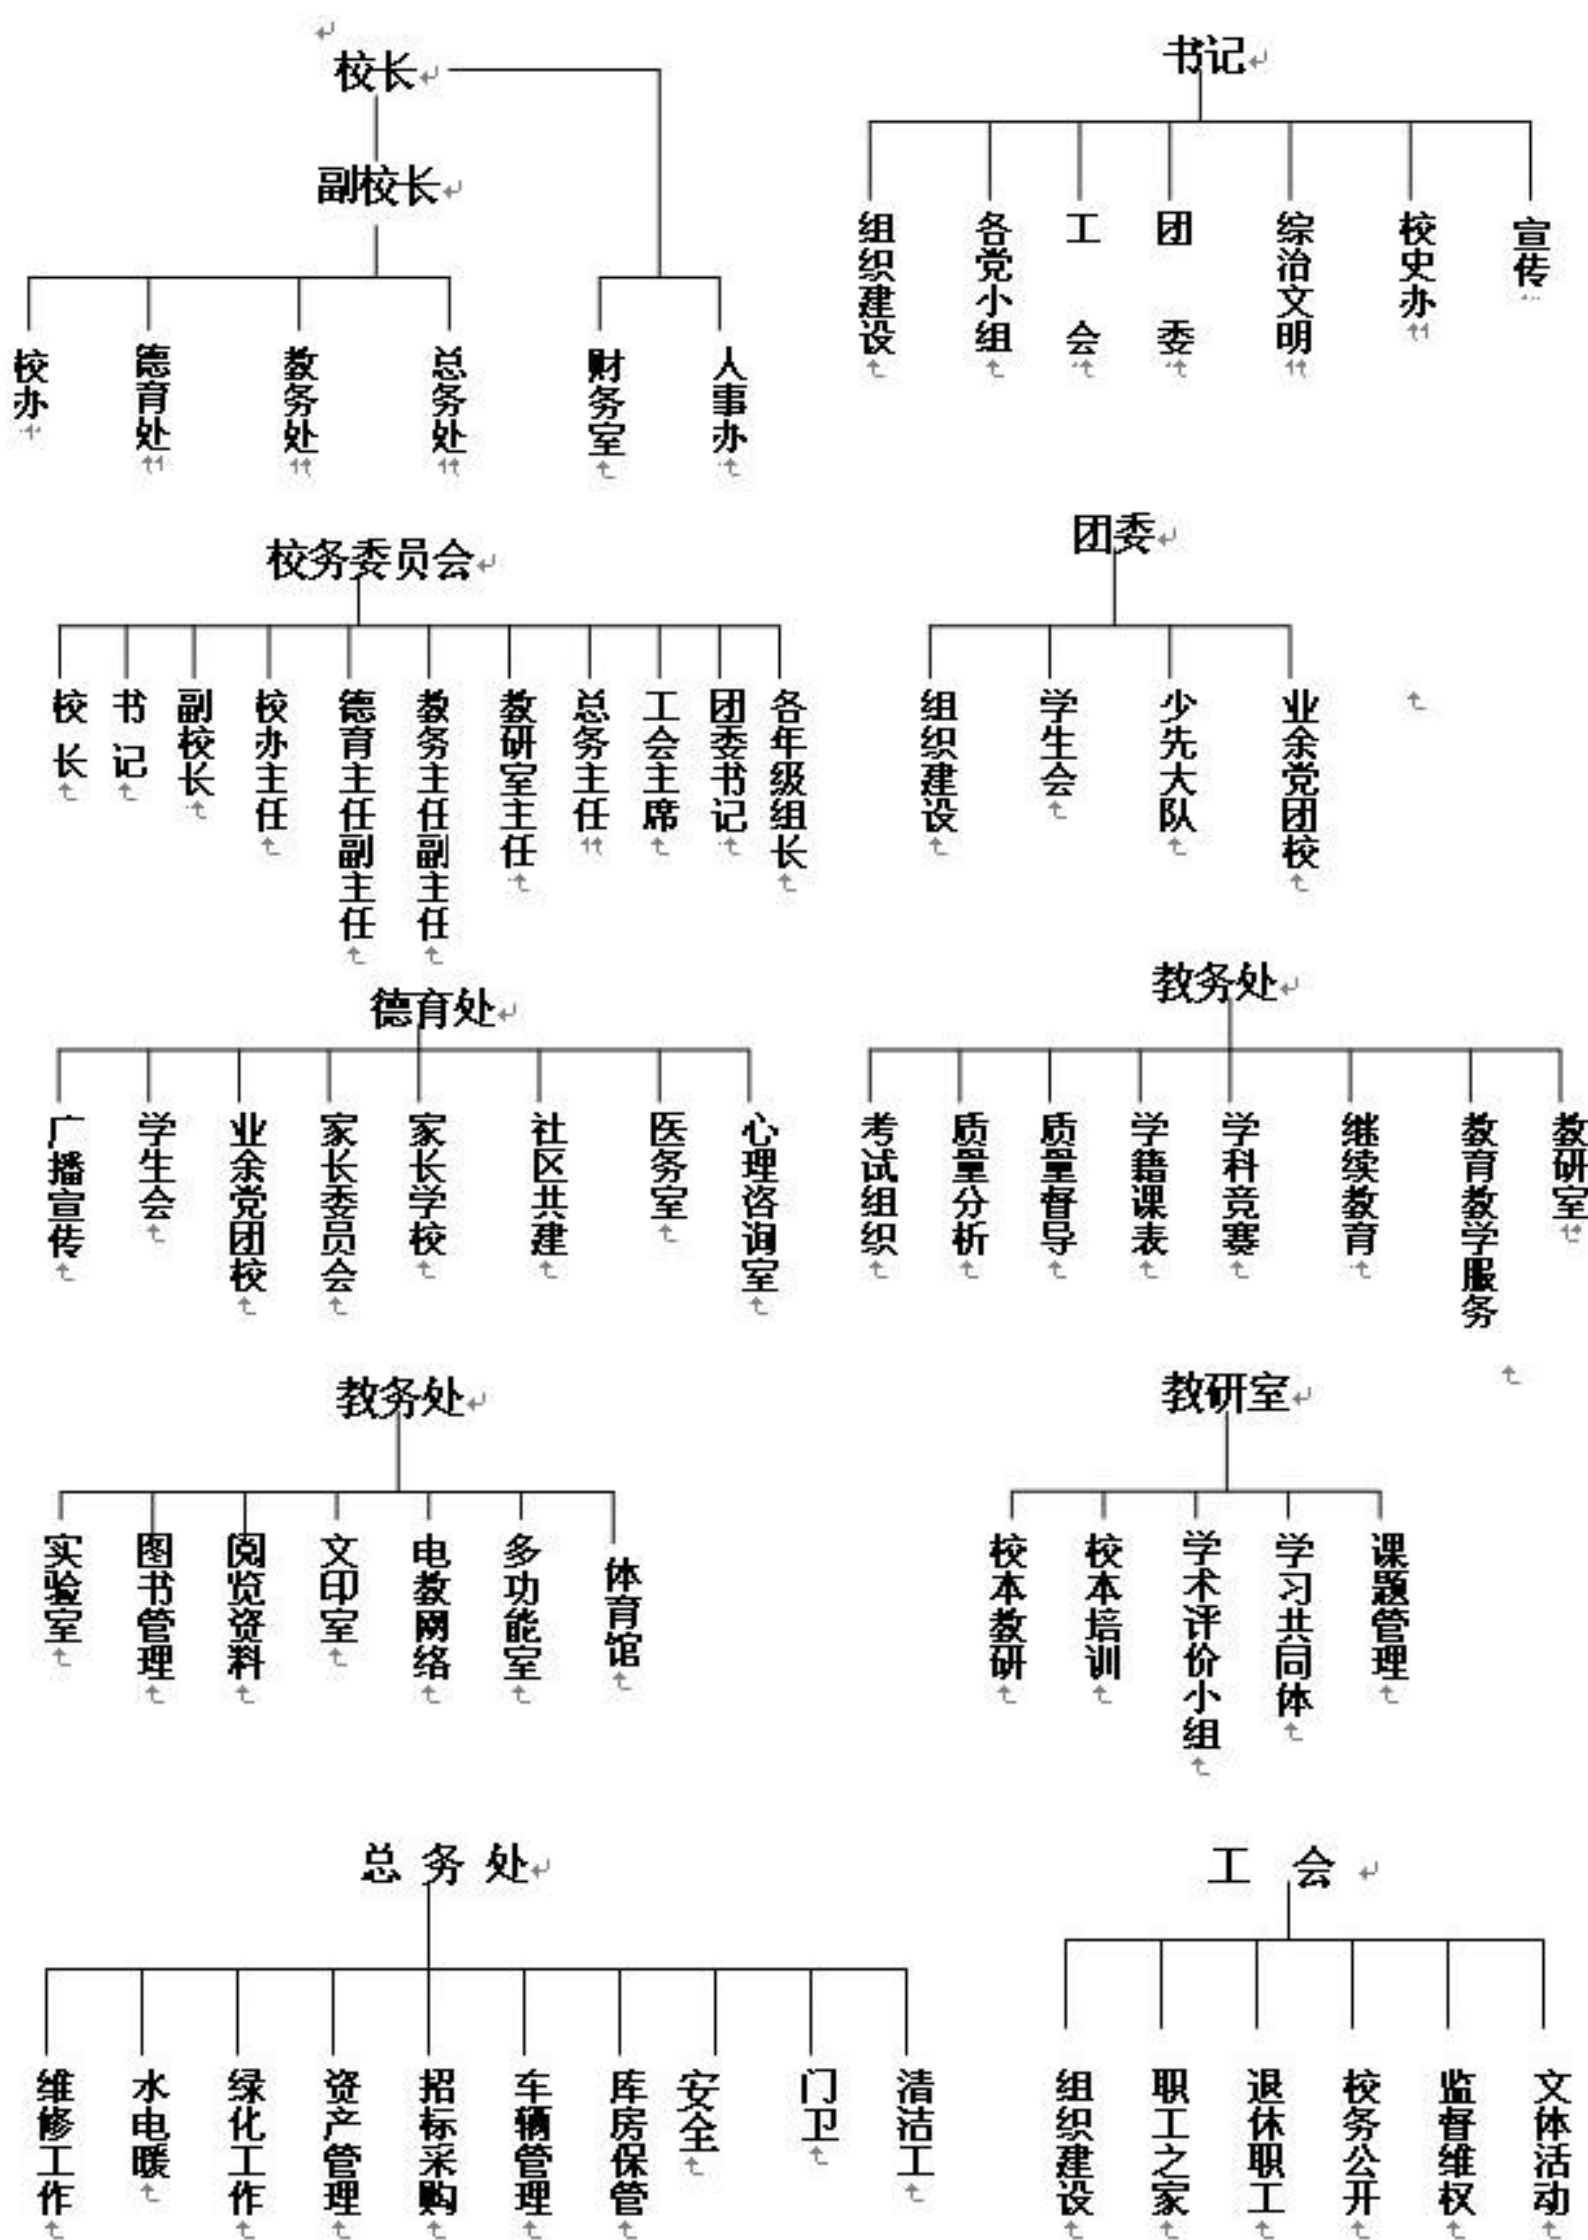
校长

副校长

校办
德育处
教务处
总务处
财务室
人事办

书记

组织建设
各党小组
工会
团委
综治文明
校史办
宣传

校务委员会

校长
书记
副校长
校办主任
德育主任副主任
教务主任副主任
教研室主任
总务主任
工会主席
团委书记
各年级组长

团委

组织建设
学生会
少先大队
业余党团校

德育处

广播宣传
学生会
业余党团校
家长委员会
家长学校
社区共建
医务室
心理咨询室

教务处

考试组织
质量分析
质量督导
学籍课表
学科竞赛
继续教育
教育教学服务
教研室

教务处

实验室
图书管理
阅览资料
文印室
电教网络
多功能室
体育馆

教研室

校本教研
校本培训
学术评价小组
学习共同体
课题管理

总 务 处

维修工作
水电暖
绿化工作
资产管理
招标采购
车辆管理
库房保管
安全
门卫
清洁工

工 会

组织建设
职工之家
退休职工
校务公开
监督维权
文体活动